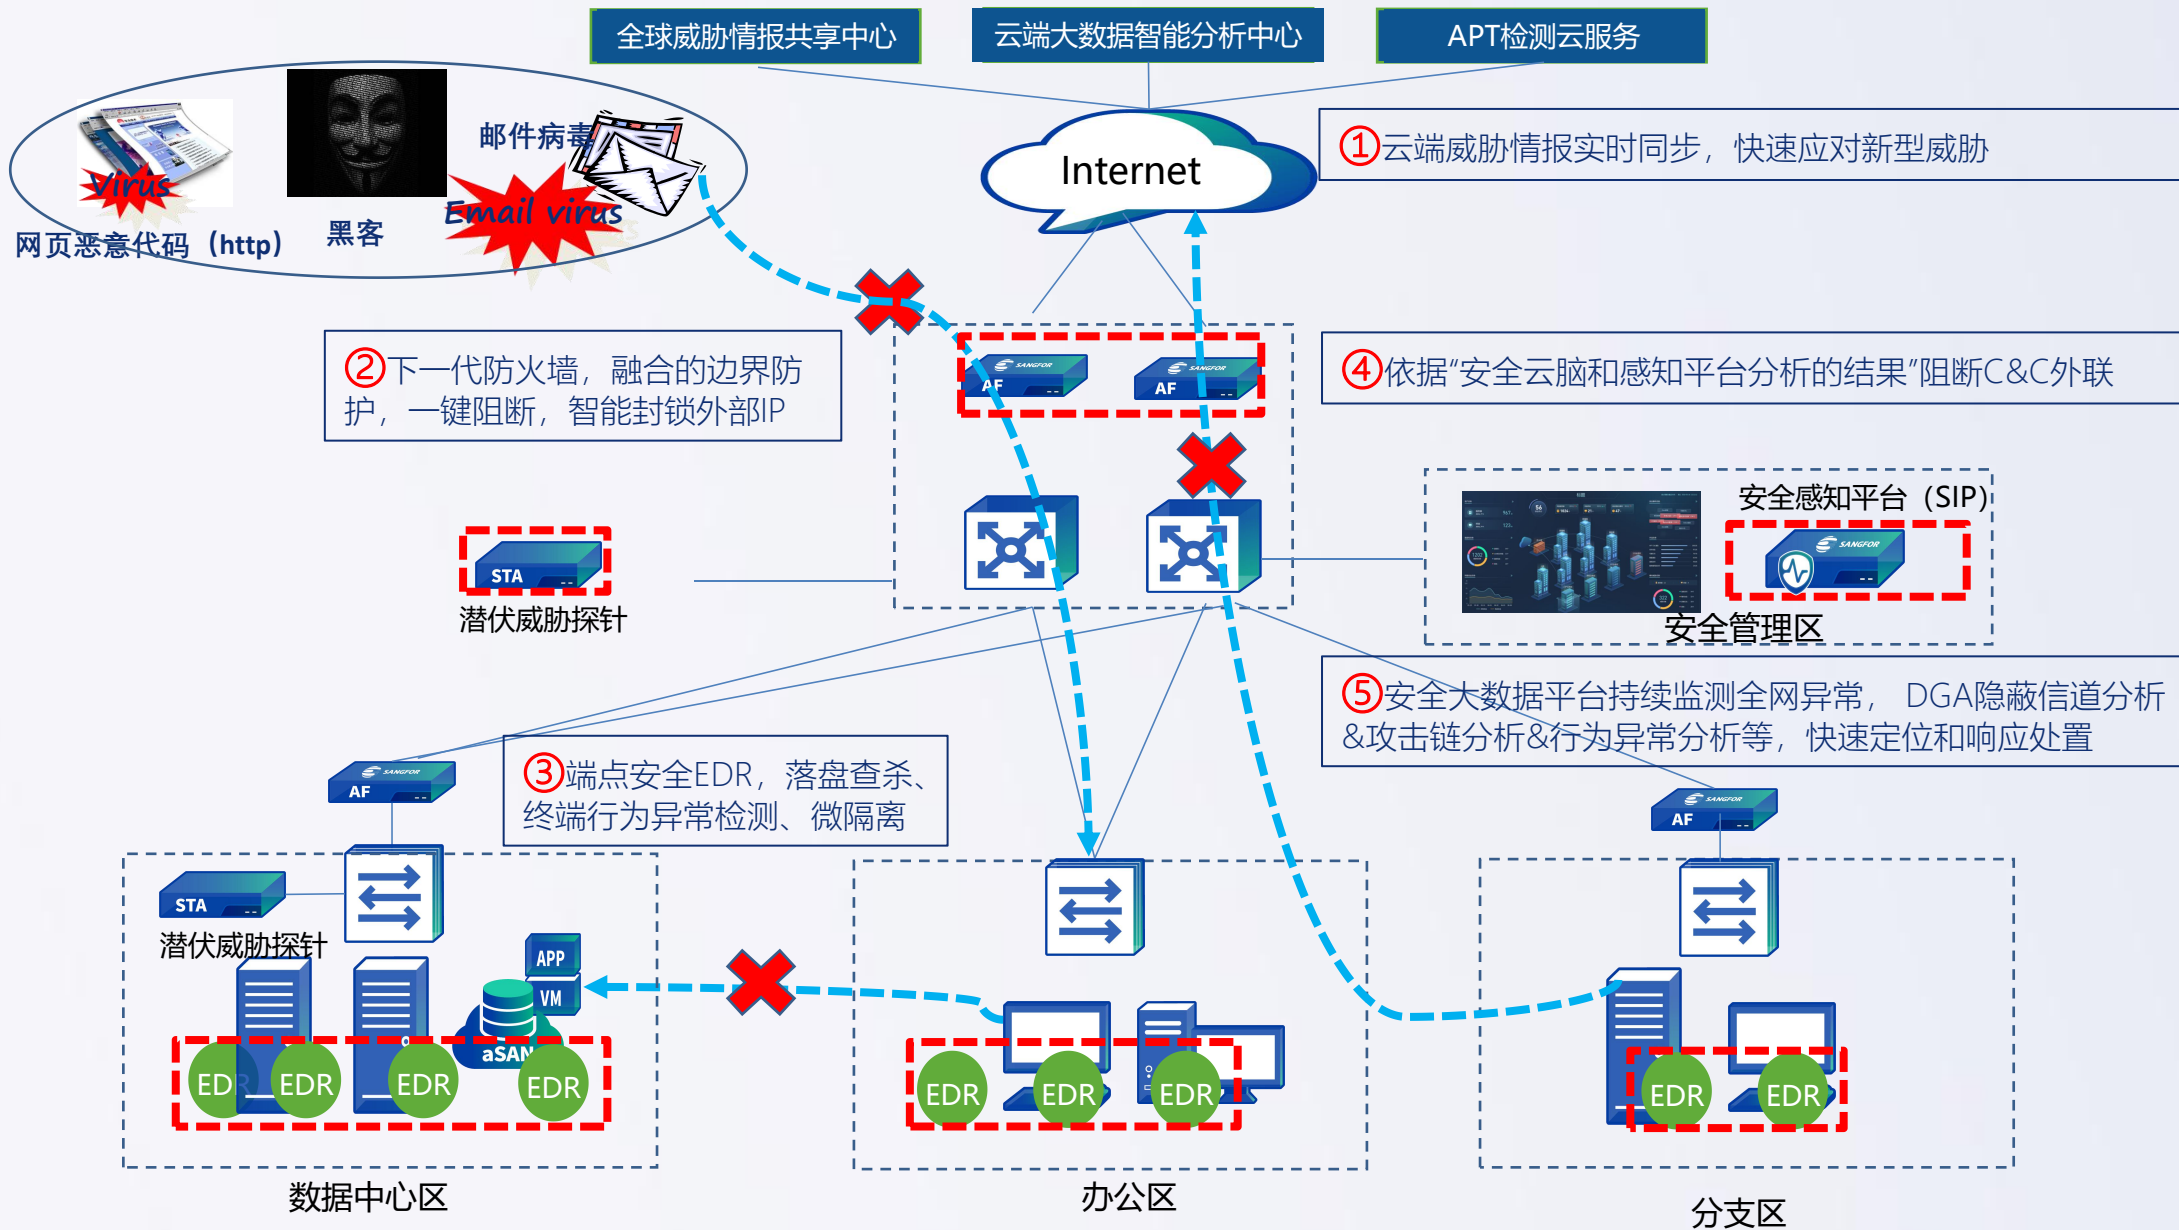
全球威胁情报共享中心

云端大数据智能分析中心

APT检测云服务

Virus

网页恶意代码（http）

黑客

邮件病毒

Email virus

Internet

①云端威胁情报实时同步，快速应对新型威胁

②下一代防火墙，融合的边界防护，一键阻断，智能封锁外部IP

AF

AF

④依据"安全云脑和感知平台分析的结果"阻断C&C外联

STA

潜伏威胁探针

安全感知平台（SIP）

安全管理区

⑤安全大数据平台持续监测全网异常， DGA隐蔽信道分析&攻击链分析&行为异常分析等，快速定位和响应处置

AF

③端点安全EDR，落盘查杀、终端行为异常检测、微隔离

AF

STA

潜伏威胁探针

APP

VM

aSAN

EDR

EDR

EDR

EDR

EDR

EDR

EDR

EDR

EDR

数据中心区

办公区

分支区